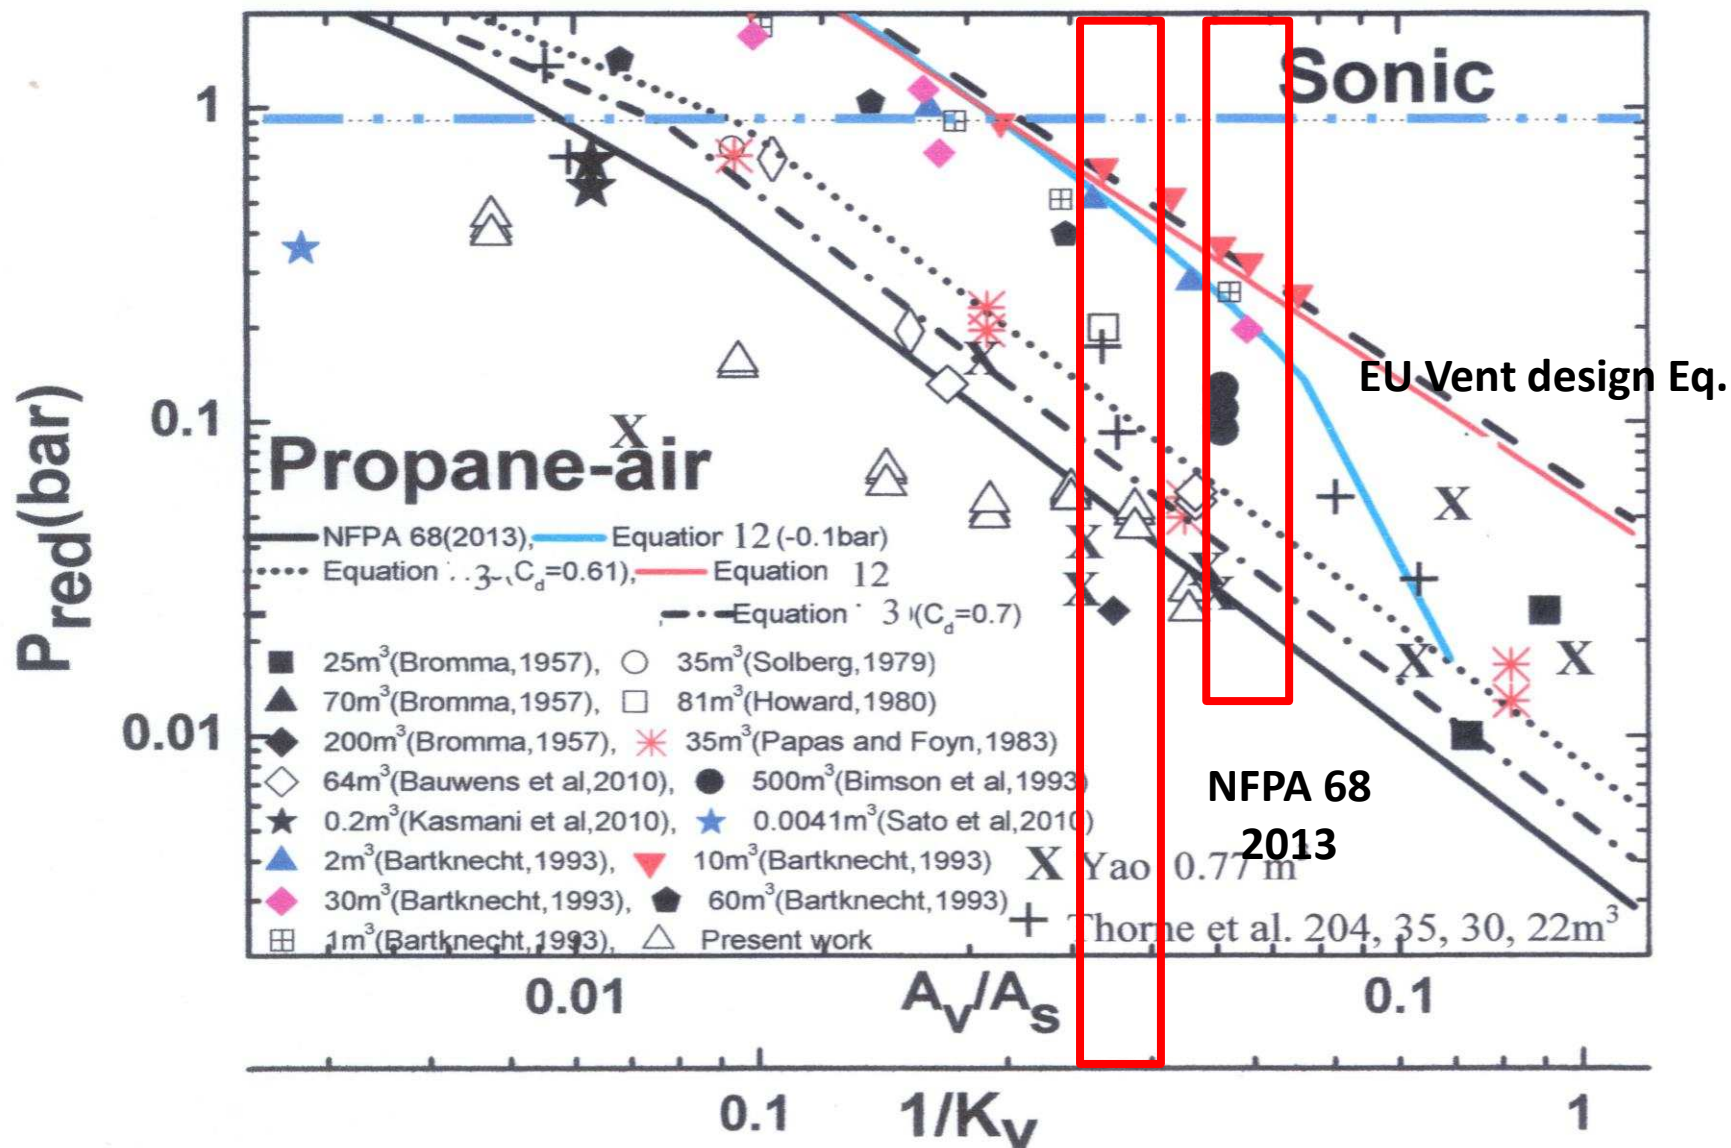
Sonic

1

0.1

0.01

$P_{red}$(bar)

Propane-air

EU Vent design Eq.

NFPA 68(2013), Equation 12 (-0.1bar)
Equation 3 ($C_d$=0.61), Equation 12
Equation 3 ($C_d$=0.7)
25m$^3$(Bromma,1957), 35m$^3$(Solberg,1979)
70m$^3$(Bromma,1957), 81m$^3$(Howard,1980)
200m$^3$(Bromma,1957), 35m$^3$(Papas and Foyn,1983)
64m$^3$(Bauwens et al,2010), 500m$^3$(Bimson et al,1993)
0.2m$^3$(Kasmani et al,2010), 0.0041m$^3$(Sato et al,2010)
2m$^3$(Bartknecht,1993), 10m$^3$(Bartknecht,1993)
30m$^3$(Bartknecht,1993), 60m$^3$(Bartknecht,1993)
1m$^3$(Bartknecht,1993), Present work
X Yao 0.77 m
+ Thorne et al. 204, 35, 30, 22m$^3$

NFPA 68
2013

0.01 $A_V/A_S$ 0.1

0.1 $1/K_V$ 1